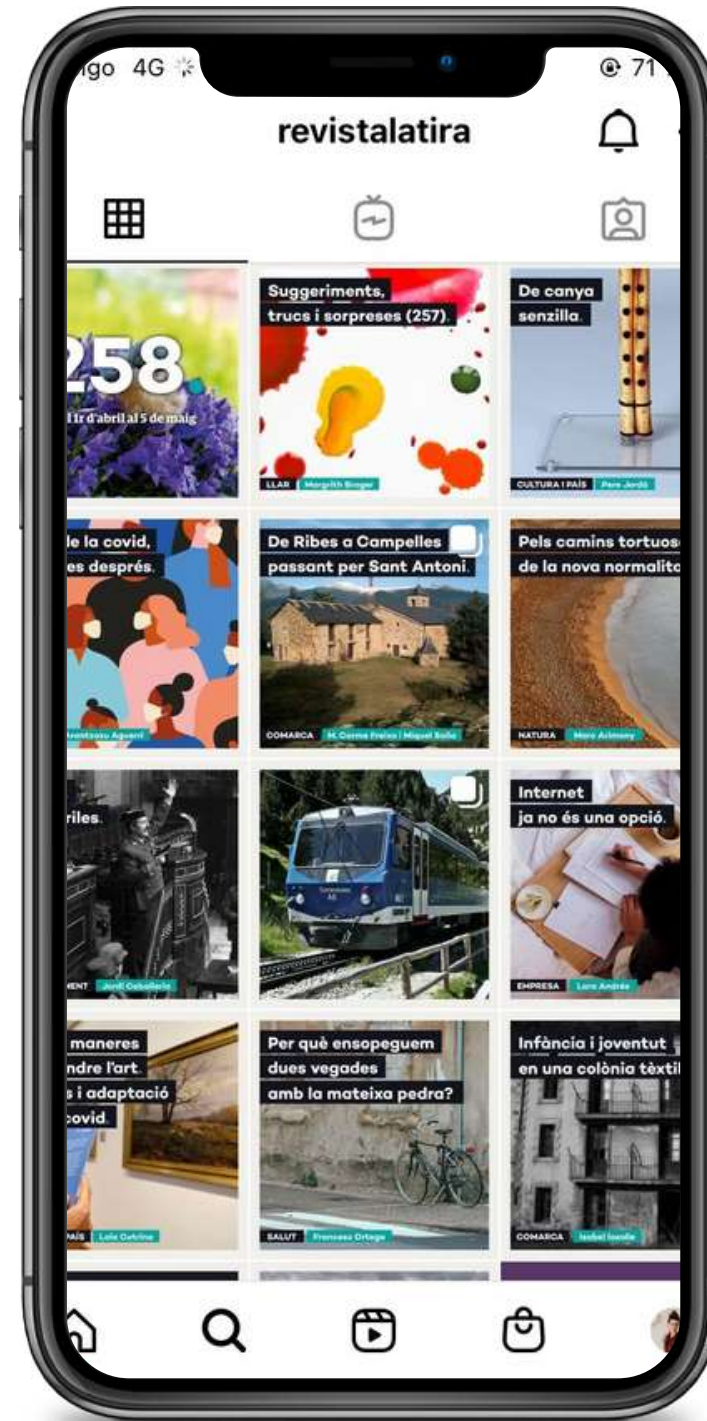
igo 4G

71

revistalatira

258

1r d'abril al 5 de maig

Suggeriments, trucs i sorpreses (257).

LLAR Margalida Bisquer

De canya senzilla.

CULTURA I PAÍS Pere Jordà

le la covid, es després.

Arantzazu Aguerri

De Ribes a Campelles passant per Sant Antoni.

COMARCA M. Carme Freixa | Miquel Sala

Pels camins tortuos de la nova normalit

NATURA Marc Arimany

riles.

MENT Jordi Caballería

Internet ja no és una opció.

EMPRESA Lara Andrés

maneres ndre l'art. s i adaptació covid.

PAÍS Laia Cutrina

Per què ensopeguem dues vegades amb la mateixa pedra?

SALUT Francesc Ortega

Infància i joventut en una colònia tèxtil

COMARCA Isabel Isanta